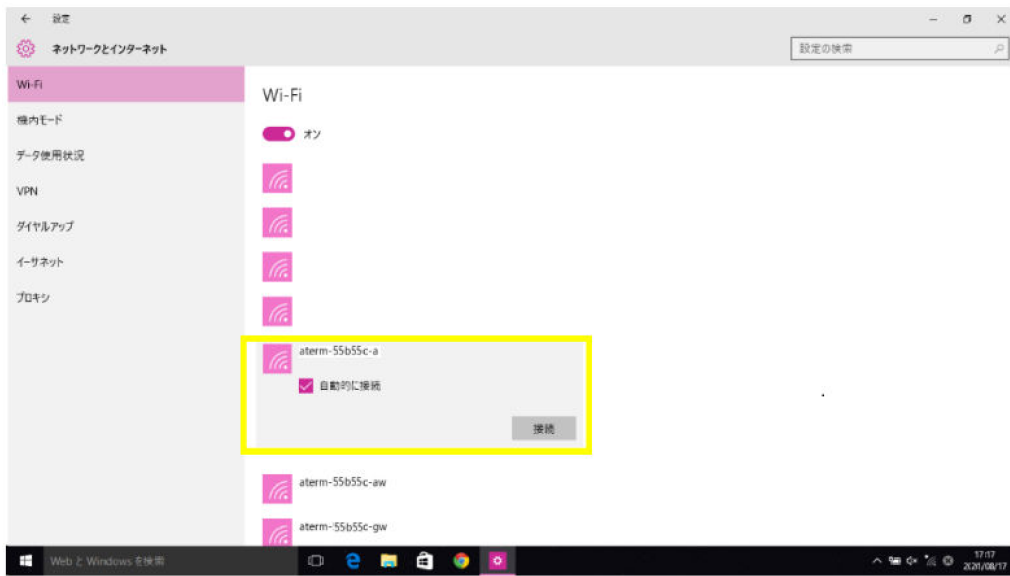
← 設定

ネットワークとインターネット

設定の検索

Wi-Fi
機内モード
データ使用状況
VPN
ダイヤルアップ
イーサネット
プロキシ

Wi-Fi

オン

aterm-55b55c-a

自動的に接続

接続

aterm-55b55c-aw

aterm-55b55c-gw

Web と Windows を検索

17:17
2020/08/17